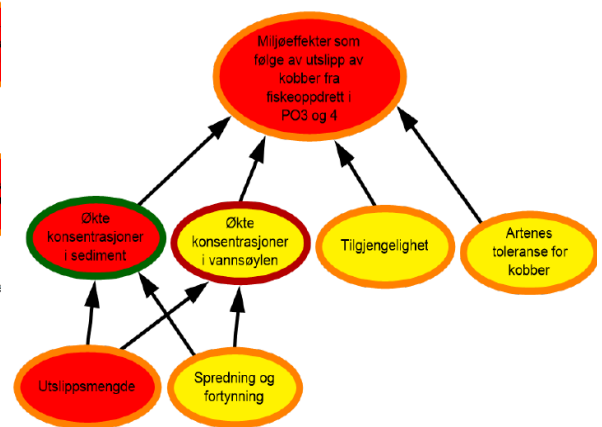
Miljøeffekter som følge av utslipp av kobber fra fiskeoppdrett i PO3 og 4

Økte konsentrasjoner i sediment

Økte konsentrasjoner i vannsøylen

Tilgjengelighet

Artenes toleranse for kobber

Utslippsmengde

Spredning og fortynning